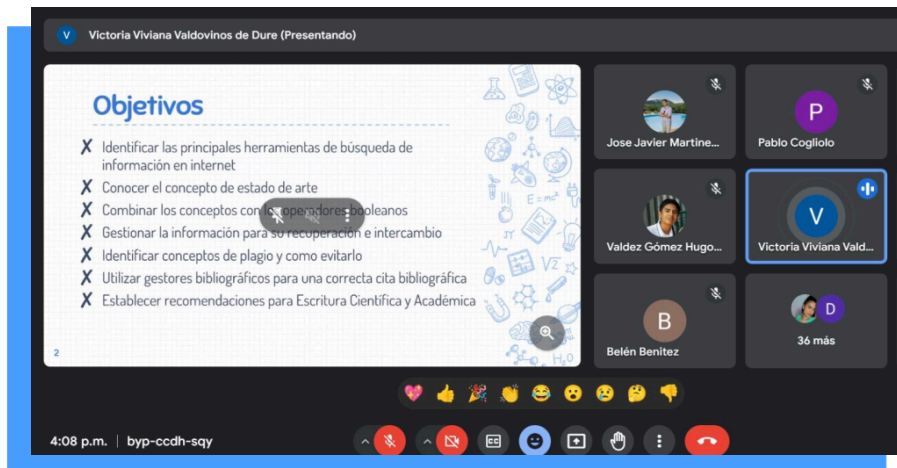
V Victoria Viviana Valdovinos de Dure (Presentando)

Objetivos

✗ Identificar las principales herramientas de búsqueda de información en internet
✗ Conocer el concepto de estado de arte
✗ Combinar los conceptos con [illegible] operadores booleanos
✗ Gestionar la información para su recuperación e intercambio
✗ Identificar conceptos de plagio y como evitarlo
✗ Utilizar gestores bibliográficos para una correcta cita bibliográfica
✗ Establecer recomendaciones para Escritura Científica y Académica

2

$E=mc^2$

Jose Javier Martine...

P
Pablo Cogliolo

Valdez Gómez Hugo...

V
Victoria Viviana Vald...

B
Belén Benítez

D
36 más

4:08 p.m. | byp-ccdh-sqy